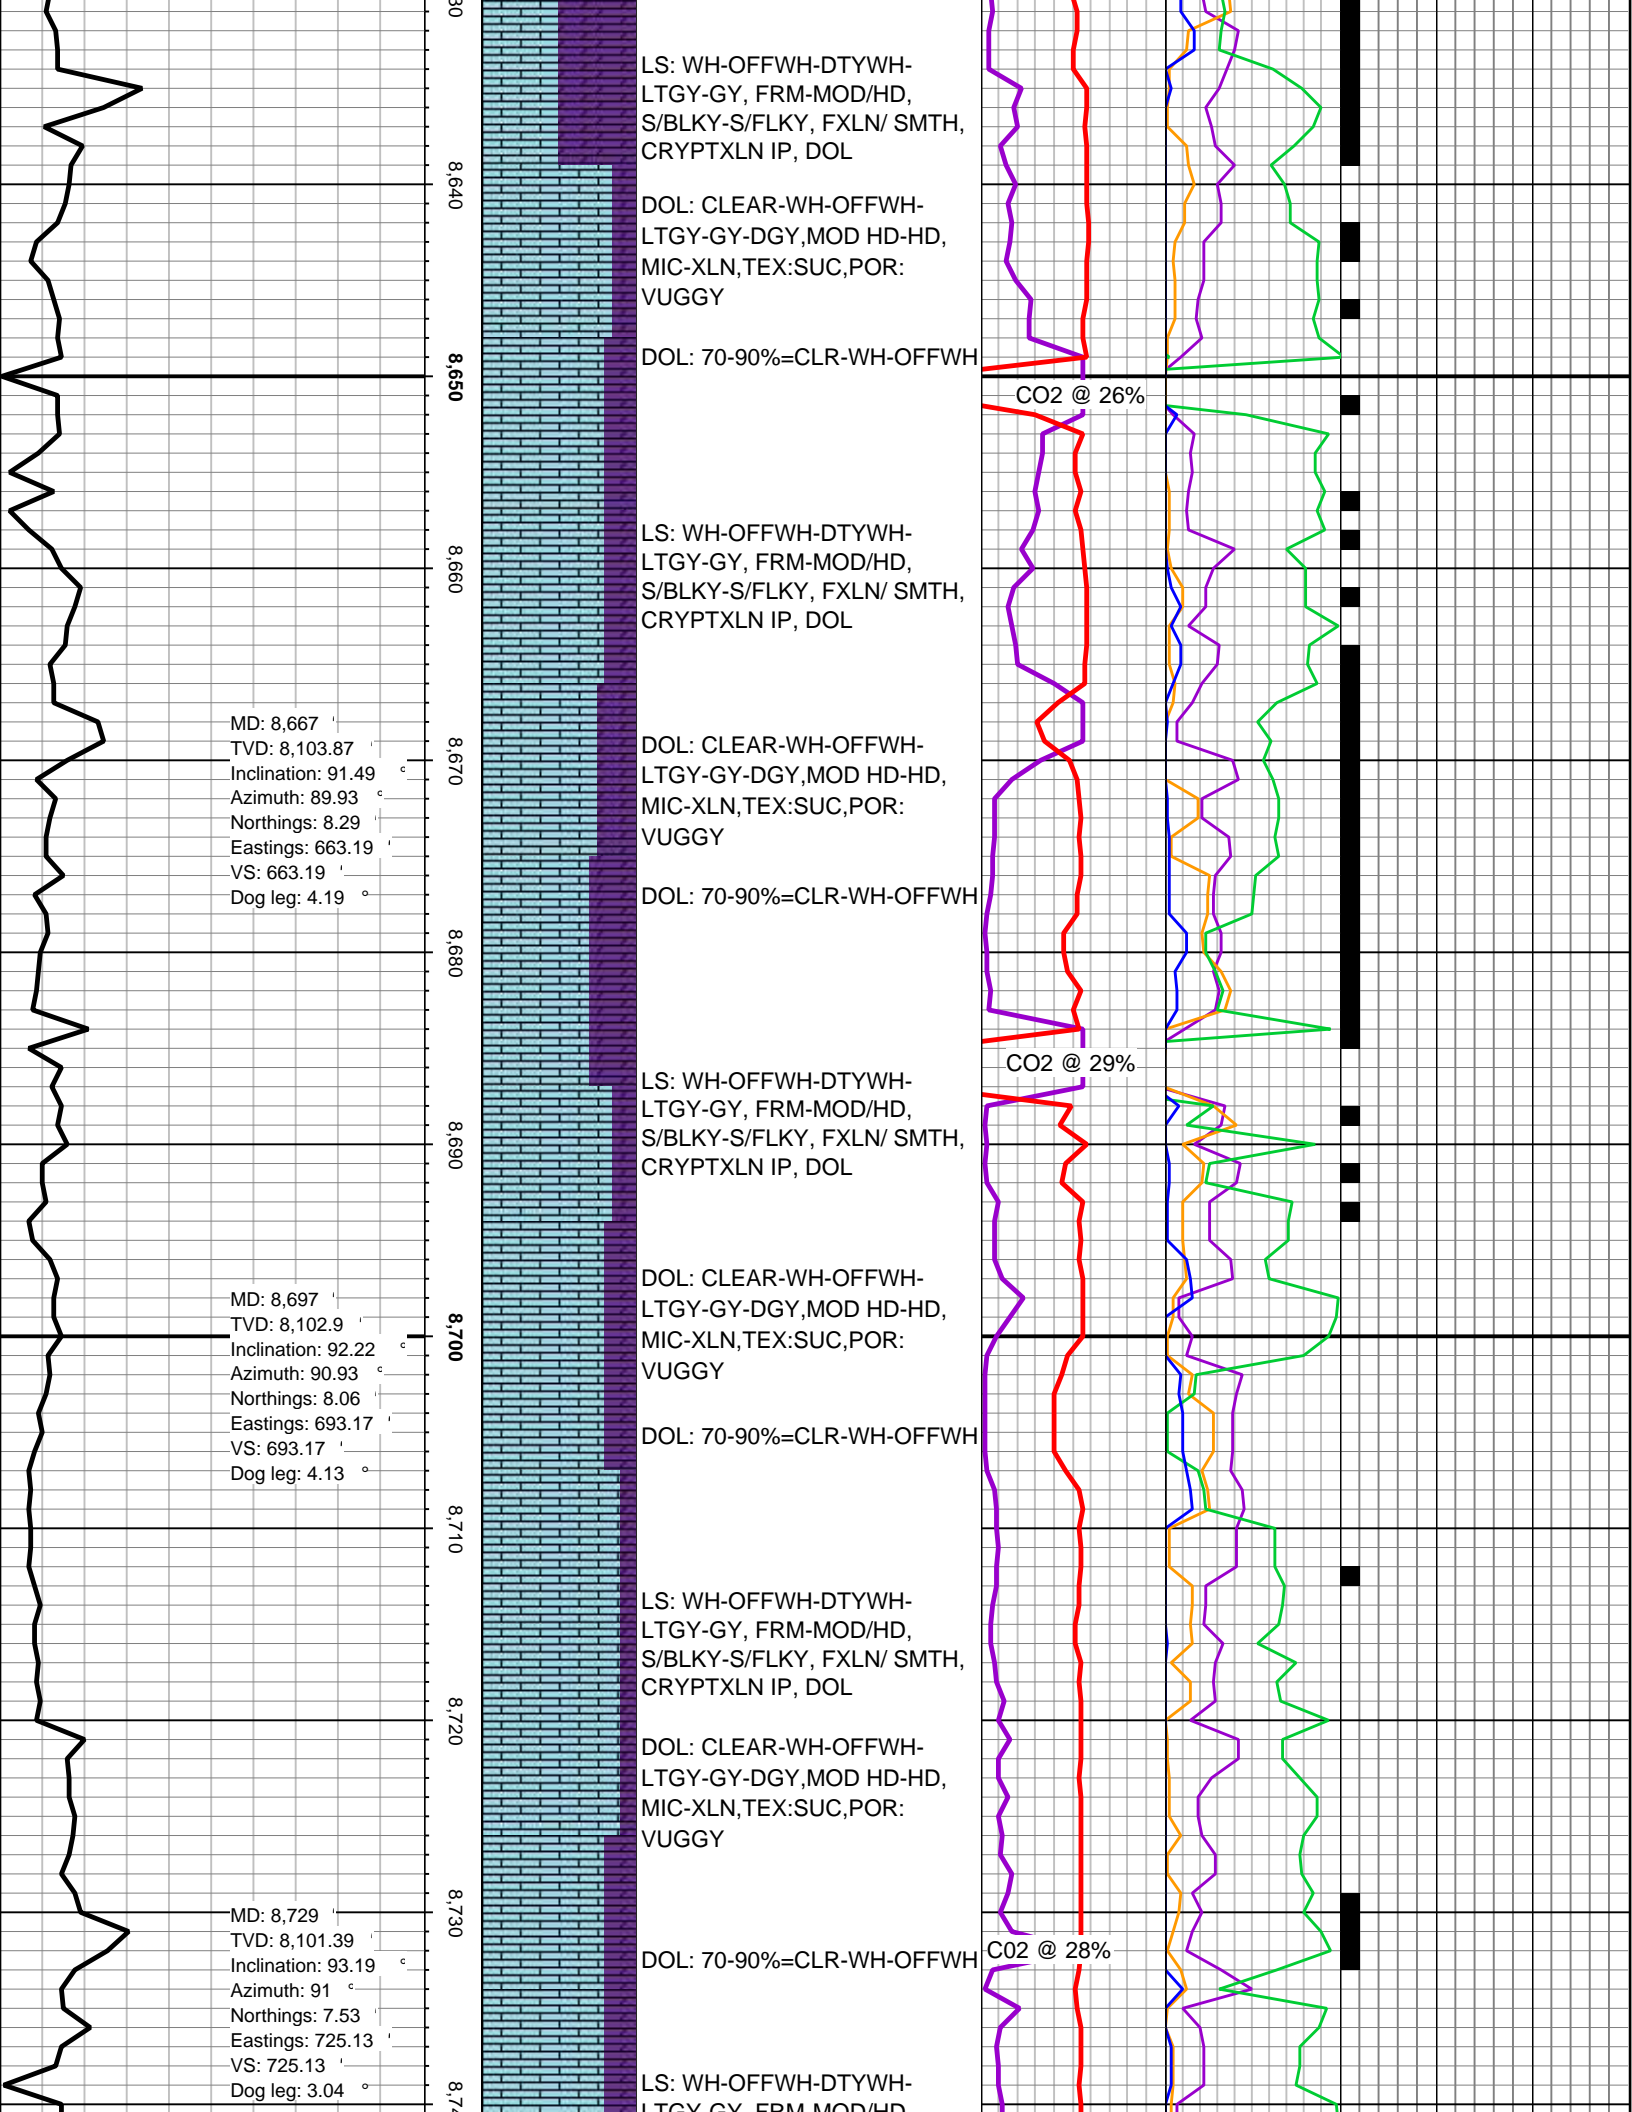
30

LS: WH-OFFWH-DTYWH-LTGY-GY, FRM-MOD/HD, S/BLKY-S/FLKY, FXLN/ SMTH, CRYPTXLN IP, DOL

8,640

DOL: CLEAR-WH-OFFWH-LTGY-GY-DGY,MOD HD-HD, MIC-XLN,TEX:SUC,POR: VUGGY

DOL: 70-90%=CLR-WH-OFFWH

8,650

CO2 @ 26%

LS: WH-OFFWH-DTYWH-LTGY-GY, FRM-MOD/HD, S/BLKY-S/FLKY, FXLN/ SMTH, CRYPTXLN IP, DOL

8,660

MD: 8,667
TVD: 8,103.87
Inclination: 91.49
Azimuth: 89.93
Northings: 8.29
Eastings: 663.19
VS: 663.19
Dog leg: 4.19

8,670

DOL: CLEAR-WH-OFFWH-LTGY-GY-DGY,MOD HD-HD, MIC-XLN,TEX:SUC,POR: VUGGY

DOL: 70-90%=CLR-WH-OFFWH

8,680

CO2 @ 29%

LS: WH-OFFWH-DTYWH-LTGY-GY, FRM-MOD/HD, S/BLKY-S/FLKY, FXLN/ SMTH, CRYPTXLN IP, DOL

8,690

DOL: CLEAR-WH-OFFWH-LTGY-GY-DGY,MOD HD-HD, MIC-XLN,TEX:SUC,POR: VUGGY

MD: 8,697
TVD: 8,102.9
Inclination: 92.22
Azimuth: 90.93
Northings: 8.06
Eastings: 693.17
VS: 693.17
Dog leg: 4.13

8,700

DOL: 70-90%=CLR-WH-OFFWH

8,710

LS: WH-OFFWH-DTYWH-LTGY-GY, FRM-MOD/HD, S/BLKY-S/FLKY, FXLN/ SMTH, CRYPTXLN IP, DOL

8,720

DOL: CLEAR-WH-OFFWH-LTGY-GY-DGY,MOD HD-HD, MIC-XLN,TEX:SUC,POR: VUGGY

MD: 8,729
TVD: 8,101.39
Inclination: 93.19
Azimuth: 91
Northings: 7.53
Eastings: 725.13
VS: 725.13
Dog leg: 3.04

8,730

DOL: 70-90%=CLR-WH-OFFWH

C02 @ 28%

LS: WH-OFFWH-DTYWH-
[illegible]

8,74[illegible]